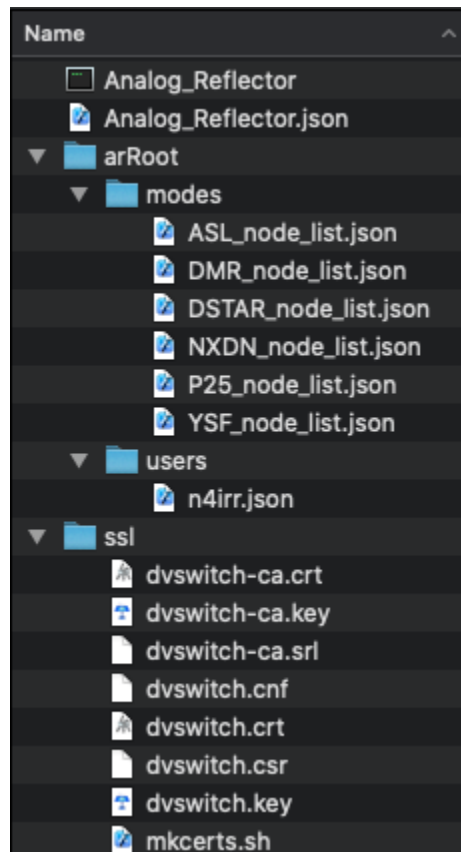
Name

Analog_Reflector
Analog_Reflector.json
arRoot
modes
ASL_node_list.json
DMR_node_list.json
DSTAR_node_list.json
NXDN_node_list.json
P25_node_list.json
YSF_node_list.json
users
n4irr.json
ssl
dvswitch-ca.crt
dvswitch-ca.key
dvswitch-ca.srl
dvswitch.cnf
dvswitch.crt
dvswitch.csr
dvswitch.key
mkcerts.sh